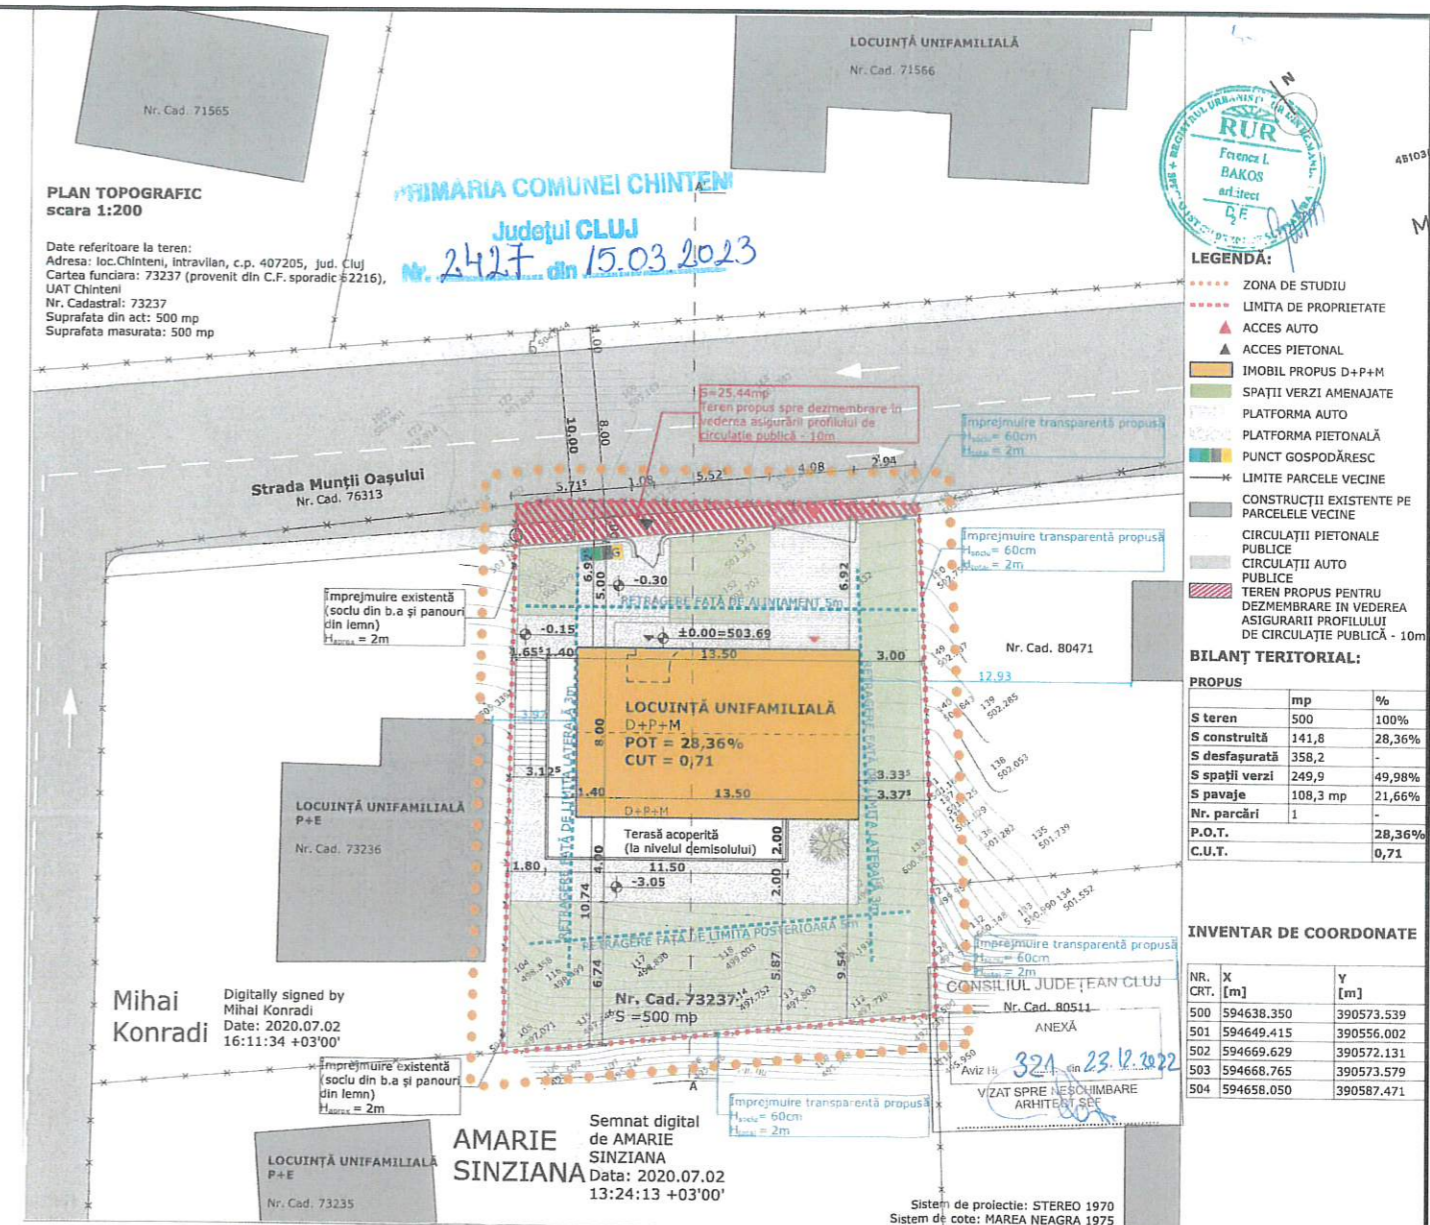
LOCUINȚĂ UNIFAMILIALĂ
Nr. Cad. 71566

Nr. Cad. 71565

PLAN TOPOGRAFIC
scara 1:200

Date referitoare la teren:
Adresa: loc.Chinteni, intravilan, c.p. 407205, jud. Cluj
Cartea funciara: 73237 (provenit din C.F. sporadic 52216),
UAT Chinteni
Nr. Cadastral: 73237
Suprafata din act: 500 mp
Suprafata masurata: 500 mp

PRIMARIA COMUNEI CHINTENI
Județul CLUJ
Nr. 2427 din 15.03.2023

REGISTRUL URBANIȘTILOR DIN ROMÂNIA
RUR
Ferencz L. BAKOS
arhitect
D E

LEGENDĂ:
ZONA DE STUDIU
LIMITA DE PROPRIETATE
ACCES AUTO
ACCES PIETONAL
IMOBIL PROPUS D+P+M
SPAȚII VERZI AMENAJATE
PLATFORMA AUTO
PLATFORMA PIETONALĂ
PUNCT GOSPODĂRESC
LIMITE PARCELE VECINE
CONSTRUCȚII EXISTENTE PE PARCELELE VECINE
CIRCULAȚII PIETONALE PUBLICE
CIRCULAȚII AUTO PUBLICE
TEREN PROPUS PENTRU DEZMEMBRARE IN VEDEREA ASIGURĂRII PROFILULUI DE CIRCULAȚIE PUBLICĂ - 10m

BILANȚ TERITORIAL:
PROPUS

| | mp | % |
|---|---|---|
| S teren | 500 | 100% |
| S construită | 141,8 | 28,36% |
| S desfașurată | 358,2 | - |
| S spații verzi | 249,9 | 49,98% |
| S pavaje | 108,3 mp | 21,66% |
| Nr. parcări | 1 | - |
| P.O.T. | | 28,36% |
| C.U.T. | | 0,71 |

INVENTAR DE COORDONATE

| NR. CRT. | X [m] | Y [m] |
|---|---|---|
| 500 | 594638.350 | 390573.539 |
| 501 | 594649.415 | 390556.002 |
| 502 | 594669.629 | 390572.131 |
| 503 | 594668.765 | 390573.579 |
| 504 | 594658.050 | 390587.471 |

S=25.44mp
Teren propus spre dezmembrare în vederea asigurării profilului de circulație publică - 10m

Împrejmuire transparentă propusă
$H_{soclu}$= 60cm
$H_{totală}$= 2m

Strada Munții Oașului
Nr. Cad. 76313

Împrejmuire existentă (soclu din b.a și panouri din lemn)
$H_{totală}$ = 2m

RETRAGERE FAȚĂ DE ALINIAMENT 5m
±0.00=503.69
-0.30
-0.15
-3.05
10.00
8.00
5.71
1.08
5.52
4.08
2.94
6.95
5.00
6.92
1.65
1.40
13.50
3.00
12.93
8.00
3.12
1.40
13.50
3.33
3.37
1.80
11.50
2.00
4.00
2.00
10.74
6.74
5.87
9.54

Nr. Cad. 80471

LOCUINȚĂ UNIFAMILIALĂ
D+P+M
POT = 28,36%
CUT = 0,71
D+P+M

Terasă acoperită
(la nivelul demisolului)

RETRAGERE FAȚĂ DE LIMITA LATERALĂ 3m
RETRAGERE FAȚĂ DE LIMITA LATERALĂ 3m
RETRAGERE FAȚĂ DE LIMITA POSTERIOARĂ 5m

LOCUINȚĂ UNIFAMILIALĂ
P+E
Nr. Cad. 73236

Nr. Cad. 73237
S =500 mp

CONSILIUL JUDEȚEAN CLUJ
Nr. Cad. 80511
ANEXĂ
Aviz nr. 321 din 23.12.2022
VIZAT SPRE NESCHIMBARE
ARHITECT ȘEF

Mihai Konradi
Digitally signed by Mihai Konradi
Date: 2020.07.02 16:11:34 +03'00'

AMARIE SINZIANA
Semnat digital de AMARIE SINZIANA
Data: 2020.07.02 13:24:13 +03'00'

LOCUINȚĂ UNIFAMILIALĂ
P+E
Nr. Cad. 73235

Sistem de proiectie: STEREO 1970
Sistem de cote: MAREA NEAGRA 1975